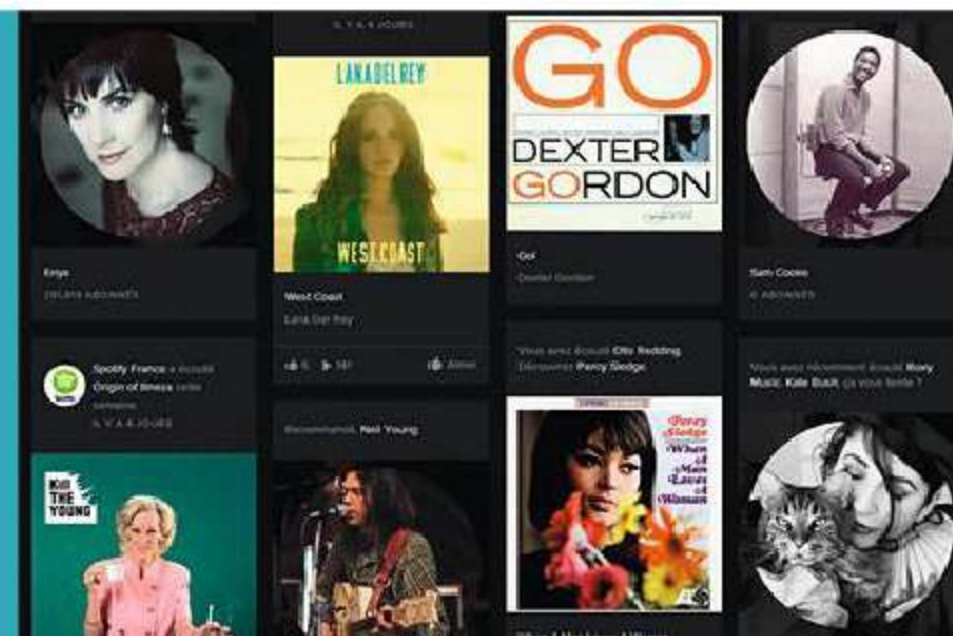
IL Y A 4 JOURS

LANA DEL REY

WEST COAST

GO

DEXTER GORDON

Enya

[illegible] ABONNÉS

West Coast

Lana Del Rey

Go!

Dexter Gordon

Sam Cooke

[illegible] ABONNÉS

Spotify France a écouté Origin of Illness cette semaine

IL Y A 4 JOURS

Recommandé: Neil Young

Vous avez écouté Otis Redding. Découvrez Percy Sledge

Vous avez récemment écouté Rory Music Kate Bush. Ça vous tente ?

KILL THE YOUNG

Percy Sledge

When a Man Loves a Woman